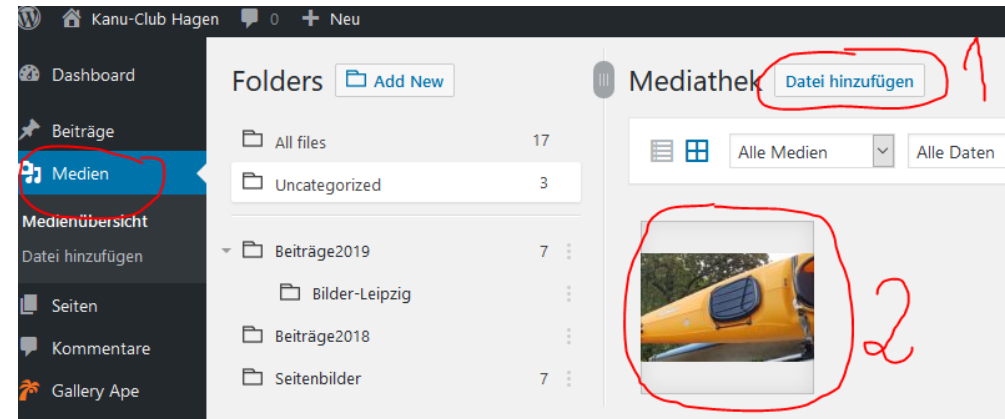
Kanu-Club Hagen 0 Neu

Dashboard
Beiträge
Medien
Medienübersicht
Datei hinzufügen
Seiten
Kommentare
Gallery Ape

Folders Add New

| All files | 17 |
|---|---|
| Uncategorized | 3 |
| Beiträge2019 | 7 |
| Bilder-Leipzig | |
| Beiträge2018 | |
| Seitenbilder | 7 |

Mediathek Datei hinzufügen 1

Alle Medien Alle Daten

2